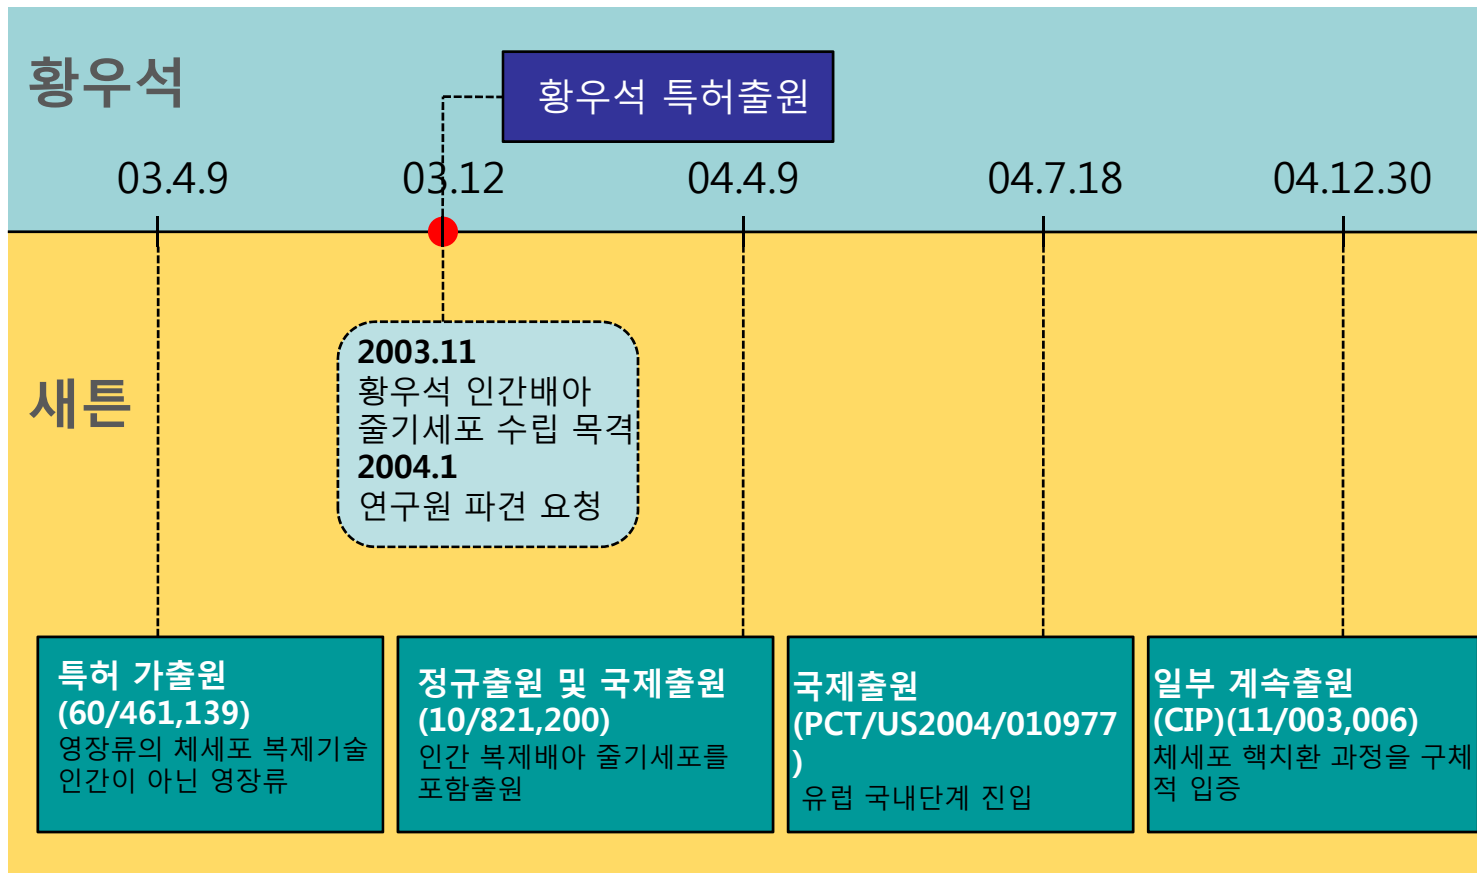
황우석

황우석 특허출원

03.4.9

03.12

04.4.9

04.7.18

04.12.30

새튼

**2003.11**
황우석 인간배아 줄기세포 수립 목격
**2004.1**
연구원 파견 요청

특허 가출원
(60/461,139)
영장류의 체세포 복제기술
인간이 아닌 영장류

정규출원 및 국제출원
(10/821,200)
인간 복제배아 줄기세포를 포함출원

국제출원
(PCT/US2004/010977
)
유럽 국내단계 진입

일부 계속출원
(CIP)(11/003,006)
체세포 핵치환 과정을 구체적 입증